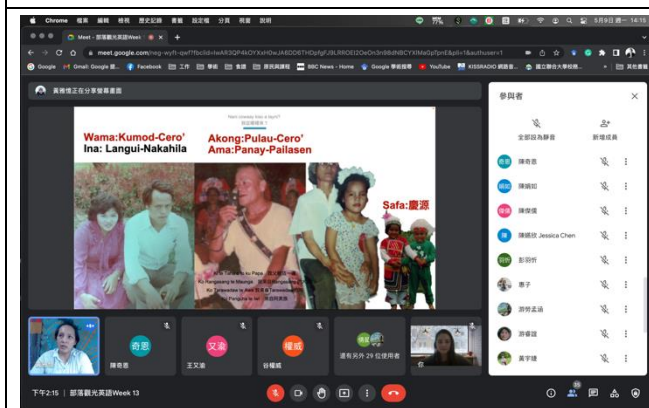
Chrome 檔案 編輯 顯示 歷史記錄 書籤 設定檔 分頁 視窗 說明

5月9日 週一 14:15

Meet - 部落觀光英語Week

meet.google.com/neg-wyft-qwf?

Google Gmail: Google 建... Facebook 工作 學術 首頁 原民網課程 BBC News - Home Google 學術搜尋 YouTube KISSRADIO 網路音... 國立聯合大學校務... 其他書籤

黃雅惠正在分享螢幕畫面

Wama:Kumod-Cero'
Ina: Langui-Nakahila

Akong:Pulau-Cero'
Ama:Panay-Pailasen

Safa:慶源

參與者

全部設為靜音

新增成員

陳奇恩

陳婉如

陳俊儀

陳晴欣 Jessica Chen

彭羽忻

惠子

游梦孟涵

游睿誼

黃宇捷

奇恩

文淦

權威

陳奇恩

王文淦

谷權威

還有另外 29 位使用者

你

下午2:15 | 部落觀光英語Week 13